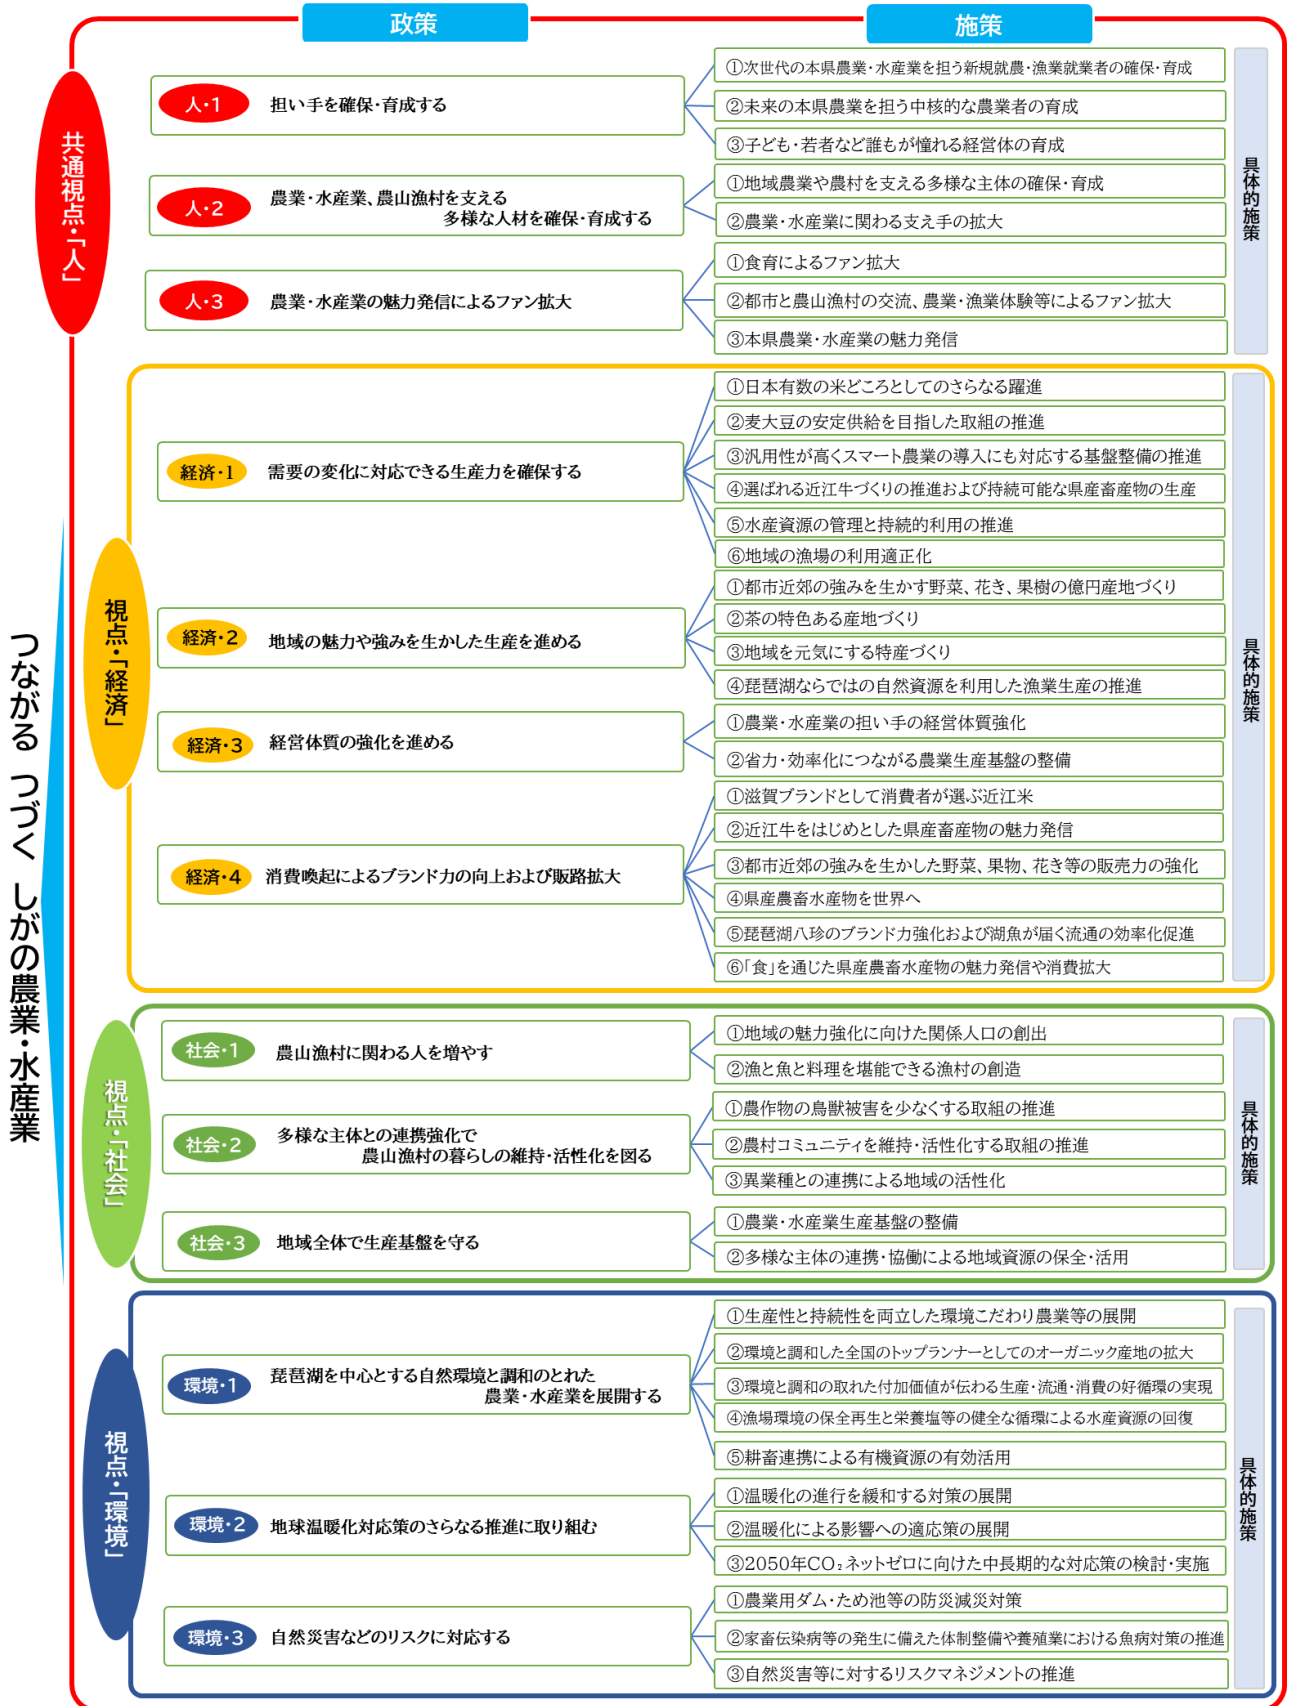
政策

施策

つながる　つづく　しがの農業・水産業

共通視点・「人」

人・1　担い手を確保・育成する

①次世代の本県農業・水産業を担う新規就農・漁業就業者の確保・育成
②未来の本県農業を担う中核的な農業者の育成
③子ども・若者など誰もが憧れる経営体の育成

人・2　農業・水産業、農山漁村を支える多様な人材を確保・育成する

①地域農業や農村を支える多様な主体の確保・育成
②農業・水産業に関わる支え手の拡大

人・3　農業・水産業の魅力発信によるファン拡大

①食育によるファン拡大
②都市と農山漁村の交流、農業・漁業体験等によるファン拡大
③本県農業・水産業の魅力発信

具体的施策

視点・「経済」

経済・1　需要の変化に対応できる生産力を確保する

①日本有数の米どころとしてのさらなる躍進
②麦大豆の安定供給を目指した取組の推進
③汎用性が高くスマート農業の導入にも対応する基盤整備の推進
④選ばれる近江牛づくりの推進および持続可能な県産畜産物の生産
⑤水産資源の管理と持続的利用の推進
⑥地域の漁場の利用適正化

経済・2　地域の魅力や強みを生かした生産を進める

①都市近郊の強みを生かす野菜、花き、果樹の億円産地づくり
②茶の特色ある産地づくり
③地域を元気にする特産づくり
④琵琶湖ならではの自然資源を利用した漁業生産の推進

経済・3　経営体質の強化を進める

①農業・水産業の担い手の経営体質強化
②省力・効率化につながる農業生産基盤の整備

経済・4　消費喚起によるブランド力の向上および販路拡大

①滋賀ブランドとして消費者が選ぶ近江米
②近江牛をはじめとした県産畜産物の魅力発信
③都市近郊の強みを生かした野菜、果物、花き等の販売力の強化
④県産農畜水産物を世界へ
⑤琵琶湖八珍のブランド力強化および湖魚が届く流通の効率化促進
⑥「食」を通じた県産農畜水産物の魅力発信や消費拡大

具体的施策

視点・「社会」

社会・1　農山漁村に関わる人を増やす

①地域の魅力強化に向けた関係人口の創出
②漁と魚と料理を堪能できる漁村の創造

社会・2　多様な主体との連携強化で農山漁村の暮らしの維持・活性化を図る

①農作物の鳥獣被害を少なくする取組の推進
②農村コミュニティを維持・活性化する取組の推進
③異業種との連携による地域の活性化

社会・3　地域全体で生産基盤を守る

①農業・水産業生産基盤の整備
②多様な主体の連携・協働による地域資源の保全・活用

具体的施策

視点・「環境」

環境・1　琵琶湖を中心とする自然環境と調和のとれた農業・水産業を展開する

①生産性と持続性を両立した環境こだわり農業等の展開
②環境と調和した全国のトップランナーとしてのオーガニック産地の拡大
③環境と調和の取れた付加価値が伝わる生産・流通・消費の好循環の実現
④漁場環境の保全再生と栄養塩等の健全な循環による水産資源の回復
⑤耕畜連携による有機資源の有効活用

環境・2　地球温暖化対応策のさらなる推進に取り組む

①温暖化の進行を緩和する対策の展開
②温暖化による影響への適応策の展開
③2050年$CO_2$ネットゼロに向けた中長期的な対応策の検討・実施

環境・3　自然災害などのリスクに対応する

①農業用ダム・ため池等の防災減災対策
②家畜伝染病等の発生に備えた体制整備や養殖業における魚病対策の推進
③自然災害等に対するリスクマネジメントの推進

具体的施策